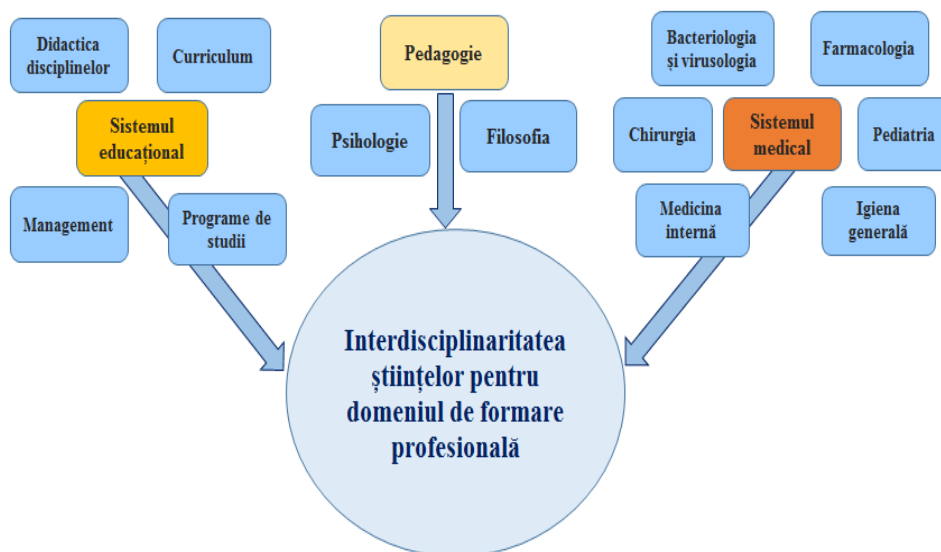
Didactica disciplinelor

Curriculum

Sistemul educațional

Management

Programe de studii

Pedagogie

Psihologie

Filosofia

Bacteriologia și virusologia

Farmacologia

Chirurgia

Sistemul medical

Pediatria

Medicina internă

Igiena generală

Interdisciplinaritatea științelor pentru domeniul de formare profesională